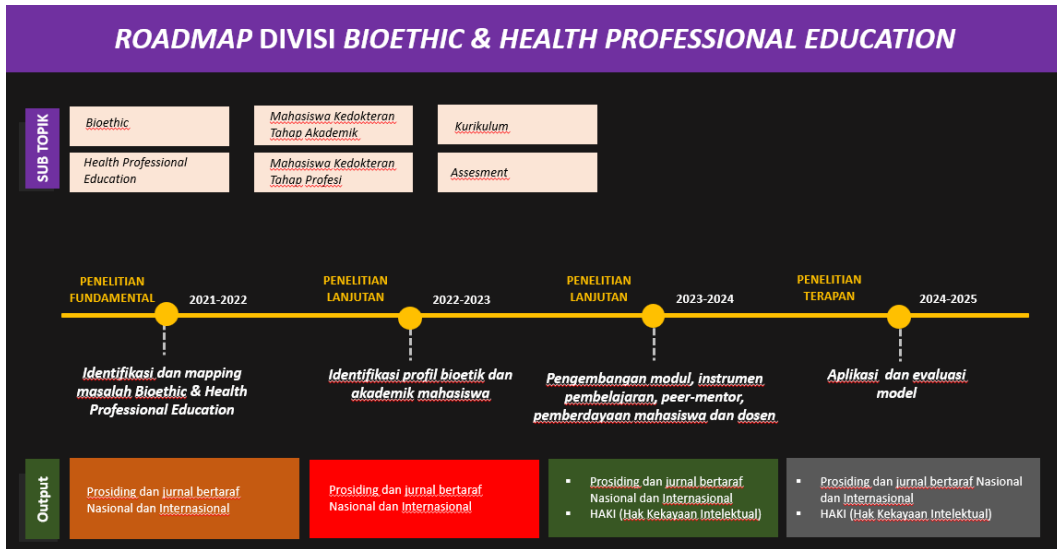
ROADMAP DIVISI BIOETHIC & HEALTH PROFESSIONAL EDUCATION

SUB TOPIK

Bioethic

Health Professional Education

Mahasiswa Kedokteran Tahap Akademik

Mahasiswa Kedokteran Tahap Profesi

Kurikulum

Assesment

PENELITIAN FUNDAMENTAL 2021-2022

PENELITIAN LANJUTAN 2022-2023

PENELITIAN LANJUTAN 2023-2024

PENELITIAN TERAPAN 2024-2025

Identifikasi dan mapping masalah Bioethic & Health Professional Education

Identifikasi profil bioetik dan akademik mahasiswa

Pengembangan modul, instrumen pembelajaran, peer-mentor, pemberdayaan mahasiswa dan dosen

Aplikasi dan evaluasi model

Output

Prosiding dan jurnal bertaraf Nasional dan Internasional

Prosiding dan jurnal bertaraf Nasional dan Internasional

- Prosiding dan jurnal bertaraf Nasional dan Internasional
- HAKI (Hak Kekayaan Intelektual)

- Prosiding dan jurnal bertaraf Nasional dan Internasional
- HAKI (Hak Kekayaan Intelektual)